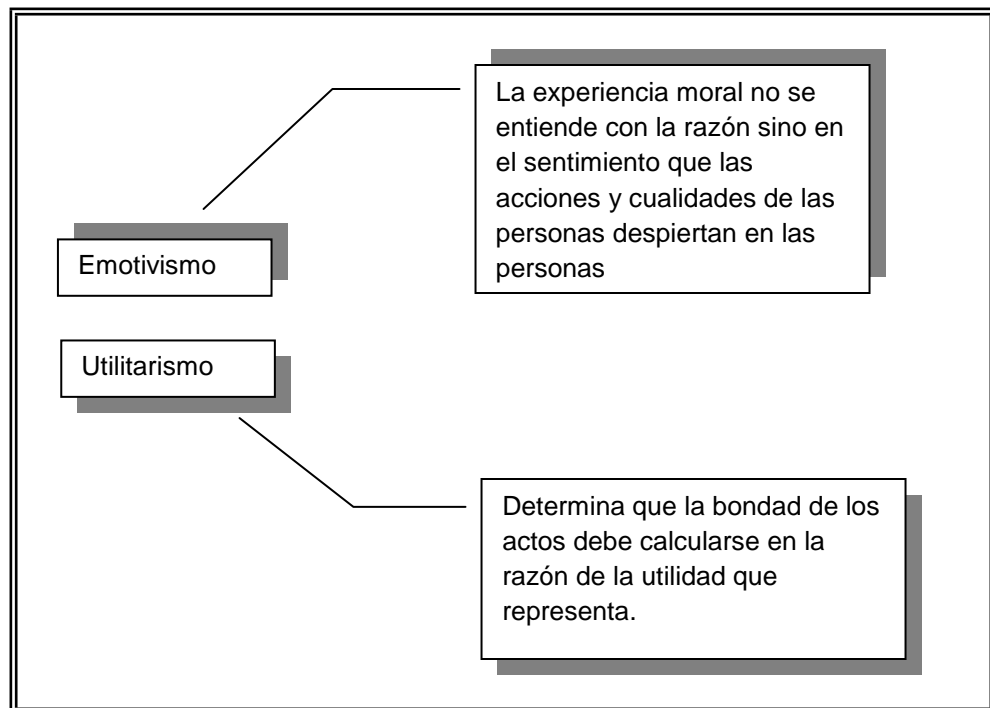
La experiencia moral no se entiende con la razón sino en el sentimiento que las acciones y cualidades de las personas despiertan en las personas

Emotivismo

Utilitarismo

Determina que la bondad de los actos debe calcularse en la razón de la utilidad que representa.